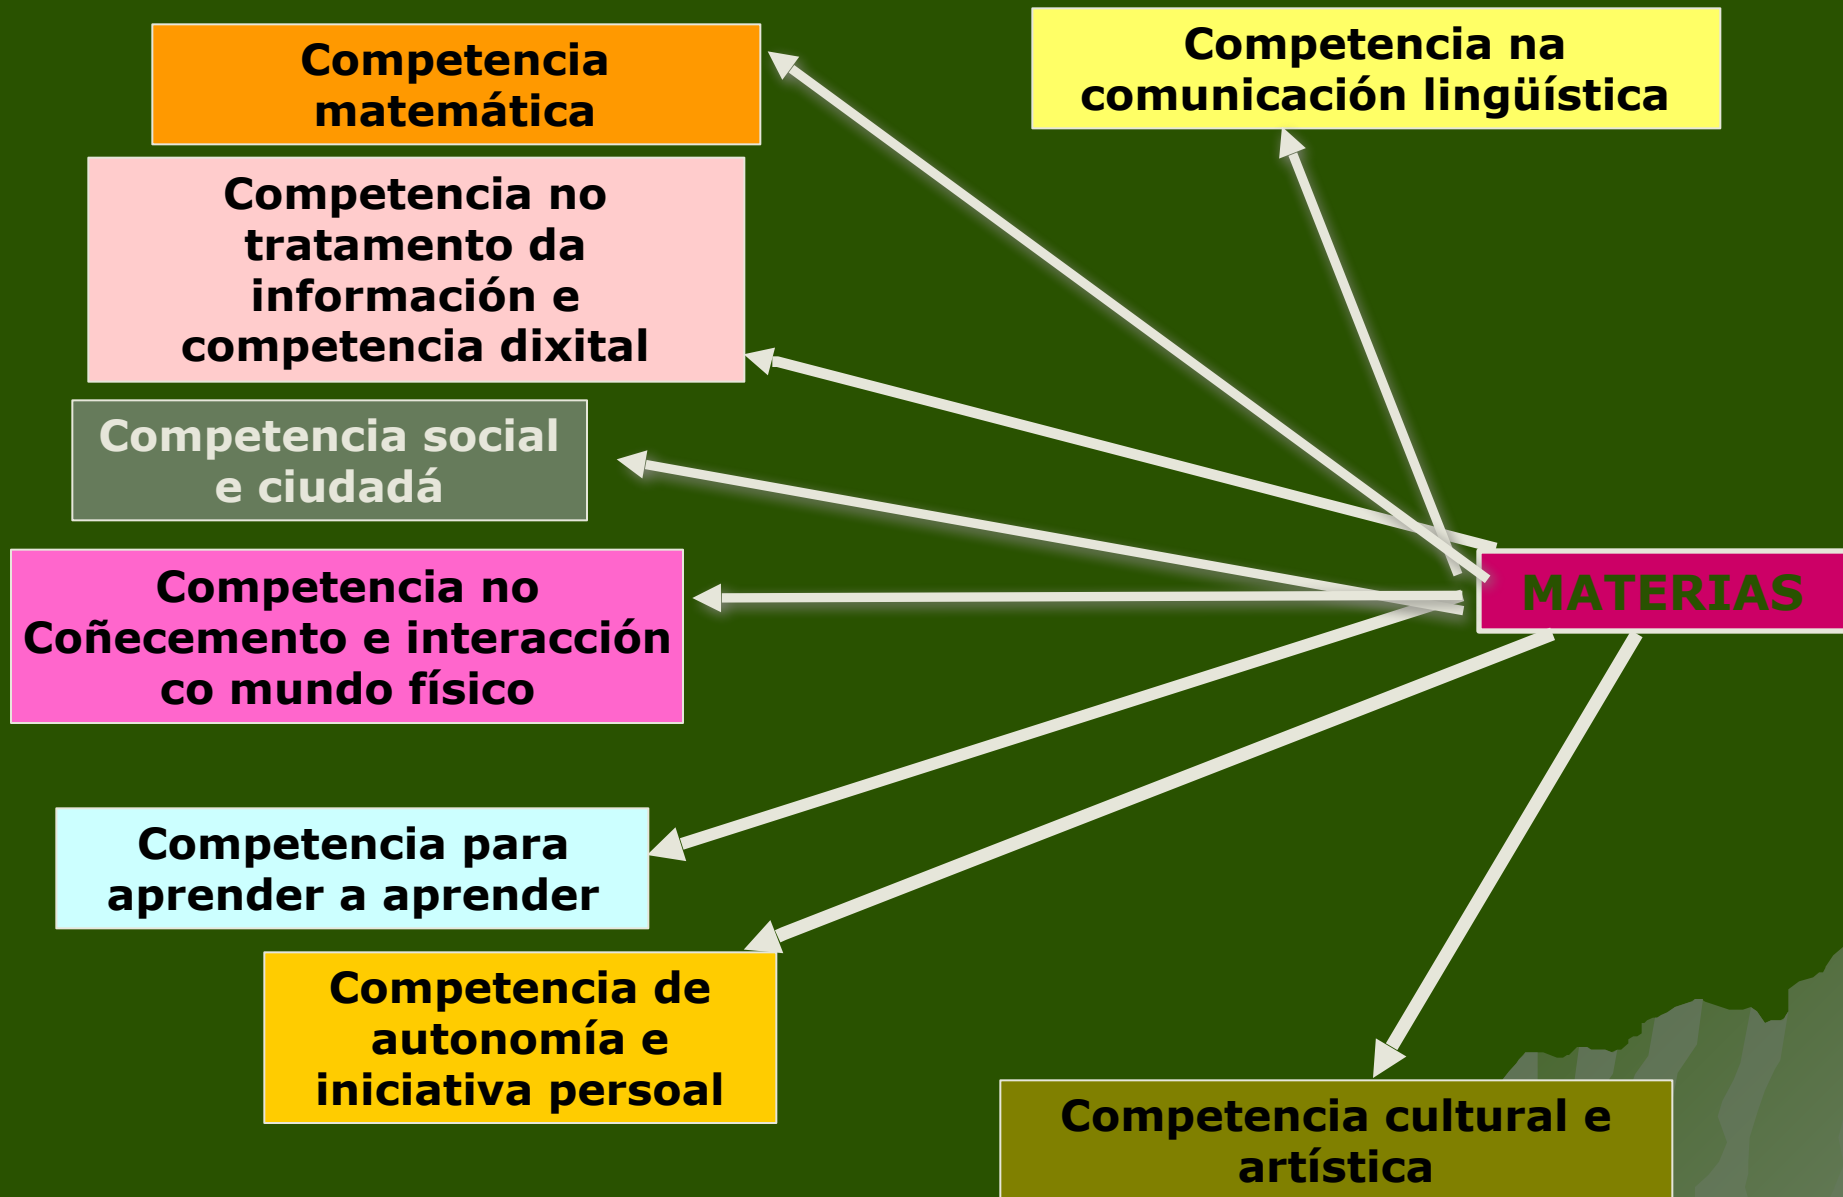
Competencia matemática

Competencia na comunicación lingüística

Competencia no tratamento da información e competencia dixital

Competencia social e ciudadá

Competencia no Coñecemento e interacción co mundo físico

MATERIAS

Competencia para aprender a aprender

Competencia de autonomía e iniciativa persoal

Competencia cultural e artística